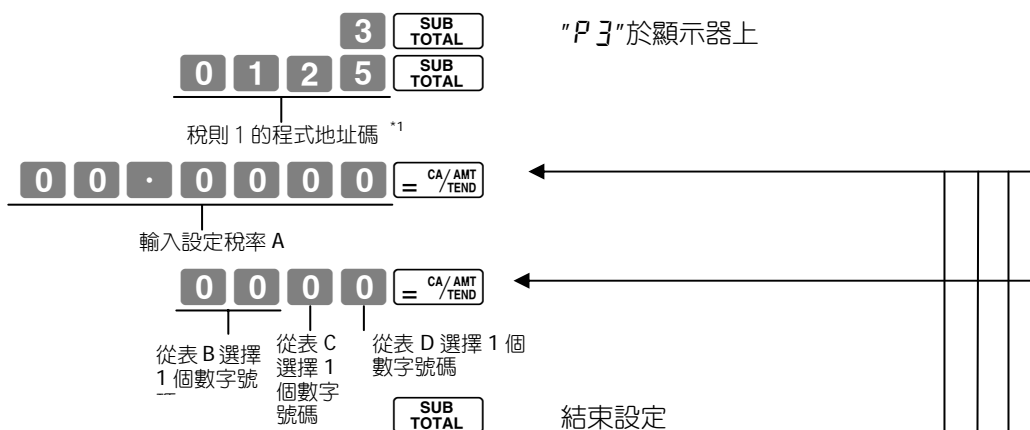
3 SUB TOTAL
0 1 2 5 SUB TOTAL
"P 3"於顯示器上

稅則 1 的程式地址碼 *1

0 0 · 0 0 0 0 = CA/AMT TEND

輸入設定稅率 A

0 0 0 0 = CA/AMT TEND

從表 B 選擇 1 個數字號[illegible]

從表 C 選擇 1 個數字號碼

從表 D 選擇 1 個數字號碼

SUB TOTAL
結束設定